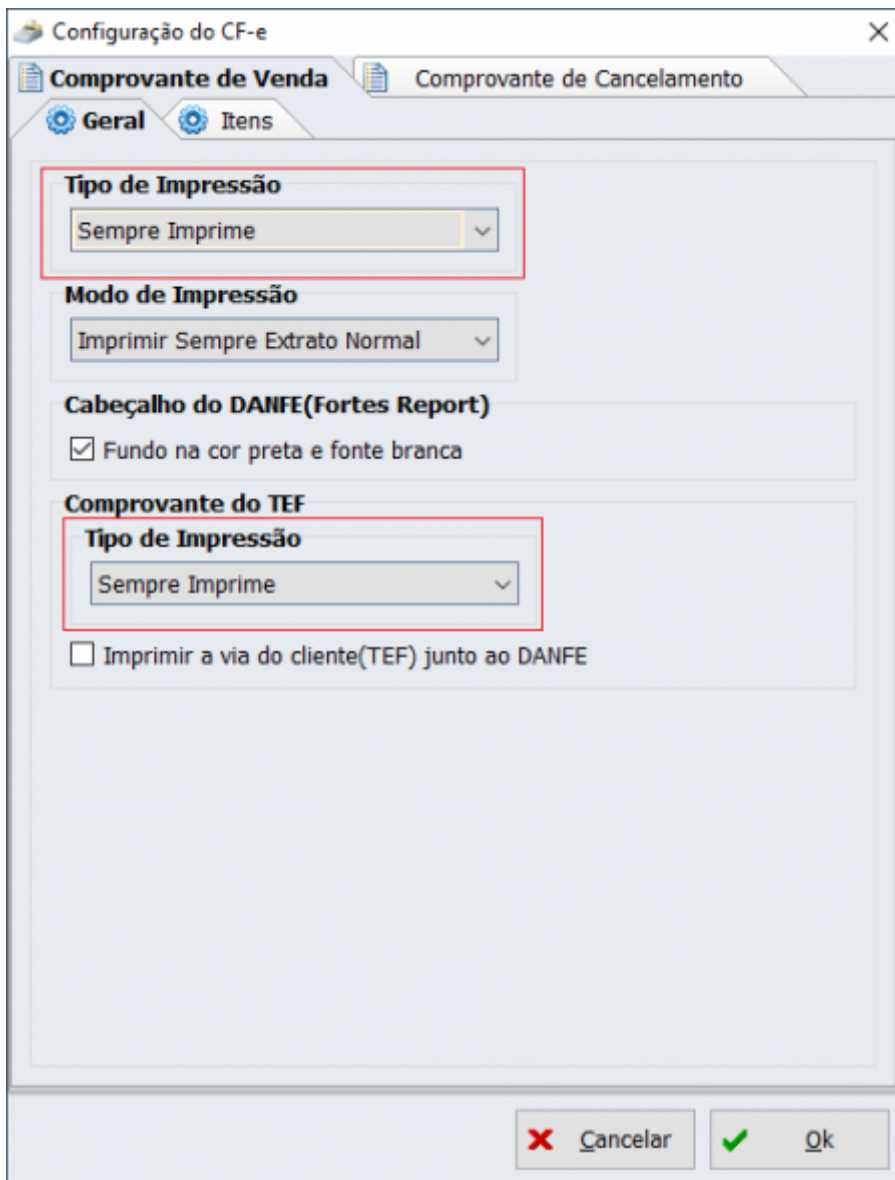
Configuração do CF-e
×
Comprovante de Venda
Comprovante de Cancelamento
Geral
Itens

Tipo de Impressão
Sempre Imprime

Modo de Impressão
Imprimir Sempre Extrato Normal

Cabeçalho do DANFE(Fortes Report)
☑ Fundo na cor preta e fonte branca

Comprovante do TEF
Tipo de Impressão
Sempre Imprime
☐ Imprimir a via do cliente(TEF) junto ao DANFE

Cancelar
Ok